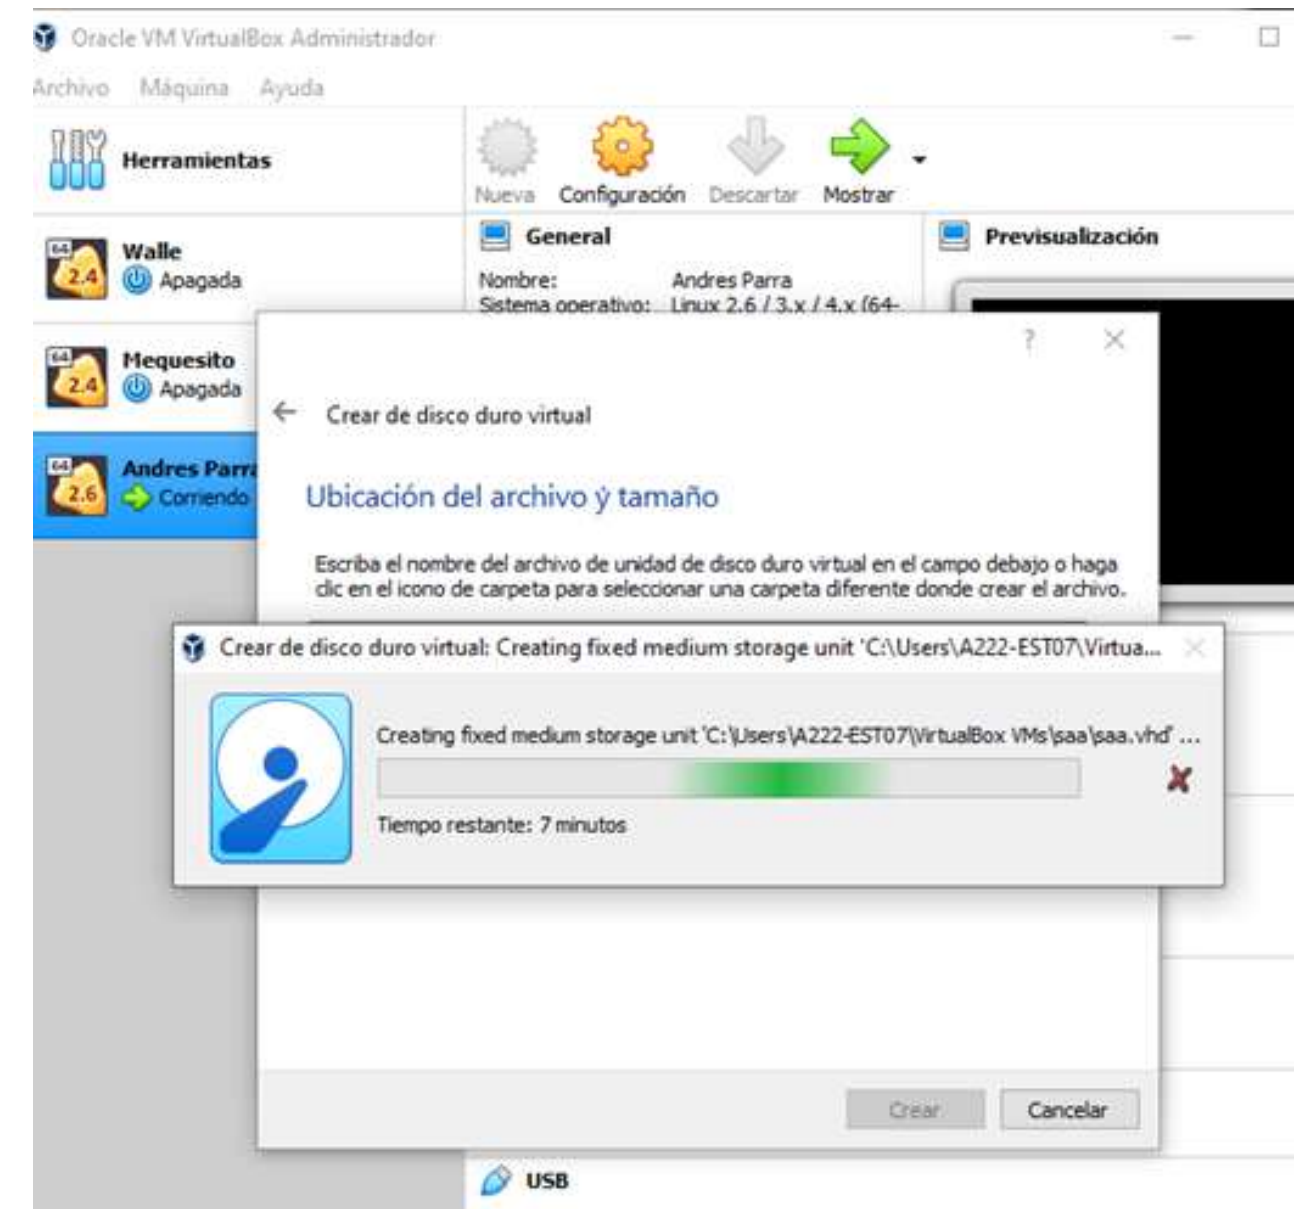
Oracle VM VirtualBox Administrador

Archivo Máquina Ayuda

Herramientas

Nueva Configuración Descartar Mostrar

64 2.4 Walle
Apagada

64 2.4 Mequesito
Apagada

64 2.6 Andres Parra
Corriendo

General

Nombre: Andres Parra
Sistema operativo: Linux 2.6 / 3.x / 4.x (64-

Previsualización

?

Crear de disco duro virtual

Ubicación del archivo y tamaño

Escriba el nombre del archivo de unidad de disco duro virtual en el campo debajo o haga clic en el icono de carpeta para seleccionar una carpeta diferente donde crear el archivo.

Crear de disco duro virtual: Creating fixed medium storage unit 'C:\Users\A222-EST07\Virtua...

Creating fixed medium storage unit 'C:\Users\A222-EST07\VirtualBox VMs\saa\saa.vhd' ...

Tiempo restante: 7 minutos

Crear Cancelar

USB